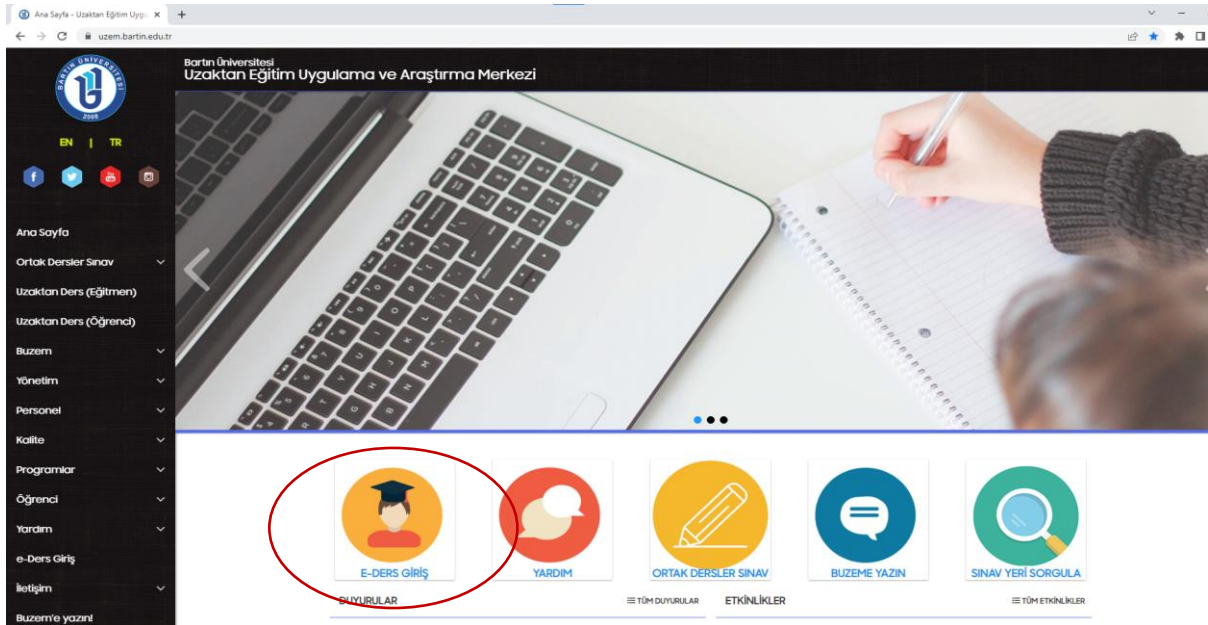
Ana Sayfa - Uzaktan Eğitim Uyg
uzem.bartin.edu.tr

BARTIN ÜNİVERSİTESİ
2008

EN | TR

Ana Sayfa
Ortak Dersler Sınav
Uzaktan Ders (Eğitmen)
Uzaktan Ders (Öğrenci)
Buzem
Yönetim
Personel
Kalite
Programlar
Öğrenci
Yardım
e-Ders Giriş
İletişim
Buzem'e yazın!

Bartın Üniversitesi
Uzaktan Eğitim Uygulama ve Araştırma Merkezi

E-DERS GİRİŞ
YARDIM
ORTAK DERSLER SINAV
BUZEME YAZIN
SINAV YERİ SORGULA

DUYURULAR
TÜM DUYURULAR
ETKİNLİKLER
TÜM ETKİNLİKLER